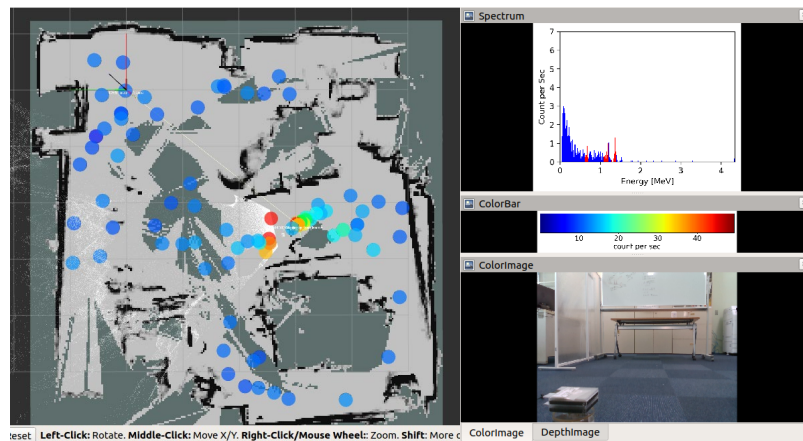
Spectrum

7
6
5
4
3
2
1
0

Count per Sec

0 1 2 3 4

Energy [MeV]

ColorBar

10 20 30 40

count per sec

ColorImage

eset Left-Click: Rotate. Middle-Click: Move X/Y. Right-Click/Mouse Wheel:: Zoom. Shift: More o

ColorImage DepthImage